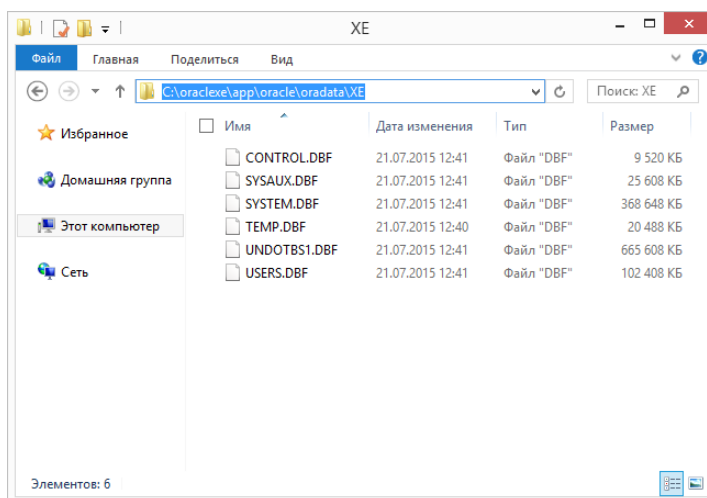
XE

Файл Главная Поделиться Вид

C:\oraclexe\app\oracle\oradata\XE

Поиск: XE

Избранное

Домашняя группа

Этот компьютер

Сеть

| Имя | Дата изменения | Тип | Размер |
|---|---|---|---|
| CONTROL.DBF | 21.07.2015 12:41 | Файл "DBF" | 9 520 КБ |
| SYSAUX.DBF | 21.07.2015 12:41 | Файл "DBF" | 25 608 КБ |
| SYSTEM.DBF | 21.07.2015 12:41 | Файл "DBF" | 368 648 КБ |
| TEMP.DBF | 21.07.2015 12:40 | Файл "DBF" | 20 488 КБ |
| UNDOTBS1.DBF | 21.07.2015 12:41 | Файл "DBF" | 665 608 КБ |
| USERS.DBF | 21.07.2015 12:41 | Файл "DBF" | 102 408 КБ |

Элементов: 6